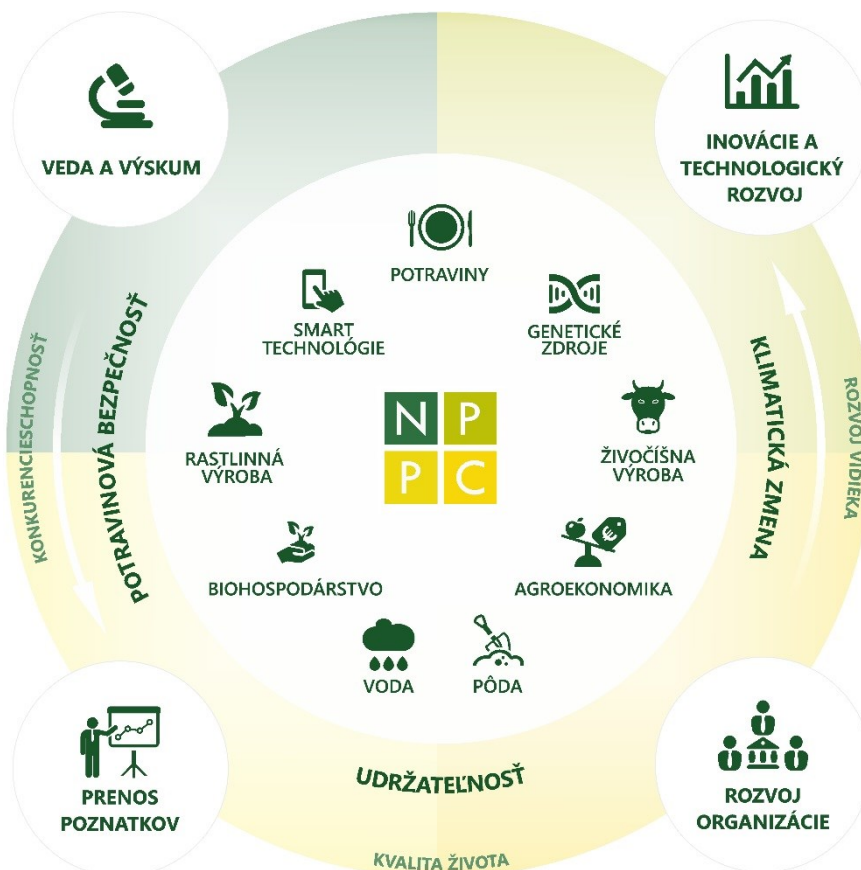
VEDA A VÝSKUM

INOVÁCIE A TECHNOLOGICKÝ ROZVOJ

POTRAVINY

SMART TECHNOLÓGIE

GENETICKÉ ZDROJE

RASTLINNÁ VÝROBA

N P
P C

ŽIVOČÍŠNA VÝROBA

BIOHOSPODÁRSTVO

AGROEKONOMIKA

VODA

PÔDA

KONKURENCIESCHOPNOSŤ

POTRAVINOVÁ BEZPEČNOSŤ

KLIMATICKÁ ZMENA

ROZVOJ VIDIEKA

UDRŽATEĽNOSŤ

PRENOS POZNATKOV

ROZVOJ ORGANIZÁCIE

KVALITA ŽIVOTA